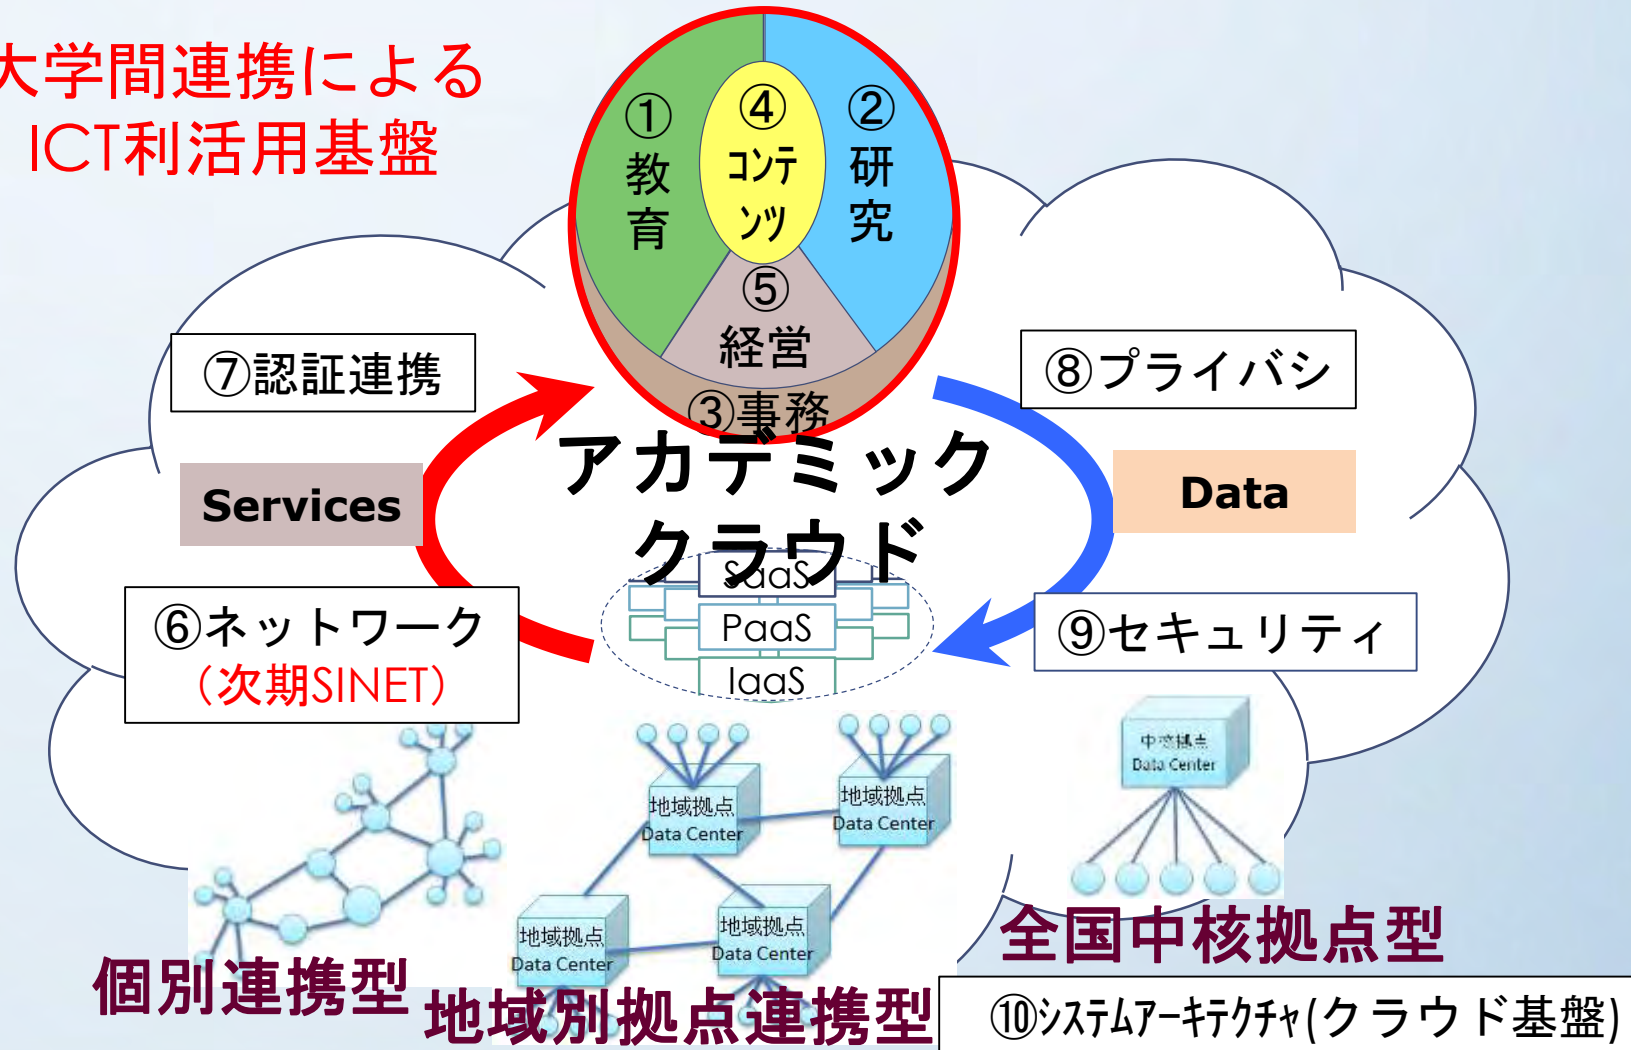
大学間連携による
ICT利活用基盤

①
教育

④
コンテンツ

②
研究

⑤
経営

③事務

⑦認証連携

⑧プライバシ

Services

Data

アカデミック
クラウド

SaaS
PaaS
IaaS

⑥ネットワーク
（次期SINET）

⑨セキュリティ

中核拠点
Data Center

地域拠点
Data Center

地域拠点
Data Center

地域拠点
Data Center

地域拠点
Data Center

全国中核拠点型

個別連携型

地域別拠点連携型

⑩システムアーキテクチャ(クラウド基盤)